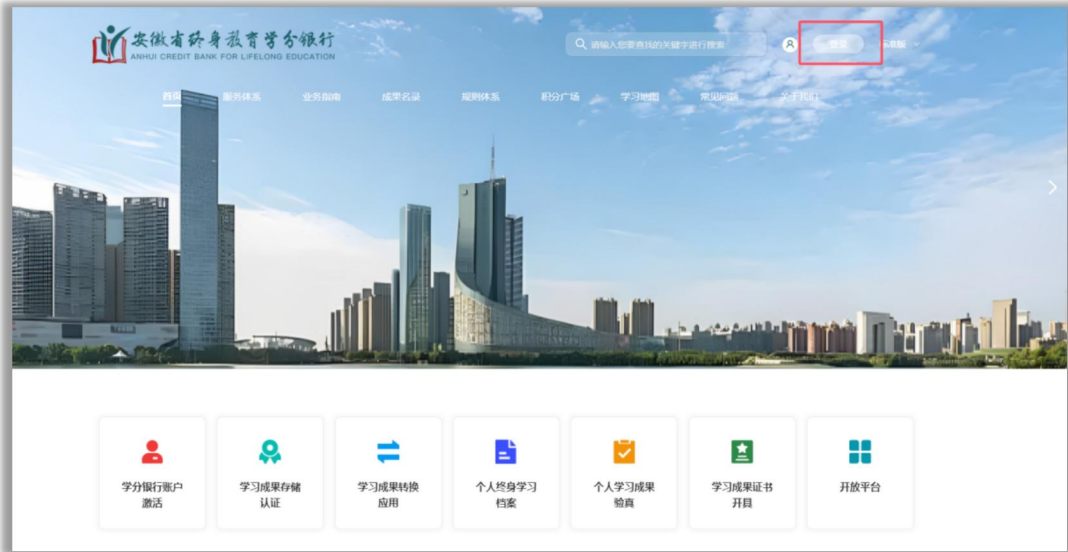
安徽省终身教育学分银行
ANHUI CREDIT BANK FOR LIFELONG EDUCATION

请输入您要查找的关键字进行搜索

登录

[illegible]版

首页 服务体系 业务指南 成果名录 规则体系 积分广场 学习地图 常见问题 关于我们

学分银行账户激活

学习成果存储认证

学习成果转换应用

个人终身学习档案

个人学习成果验真

学习成果证书开具

开放平台